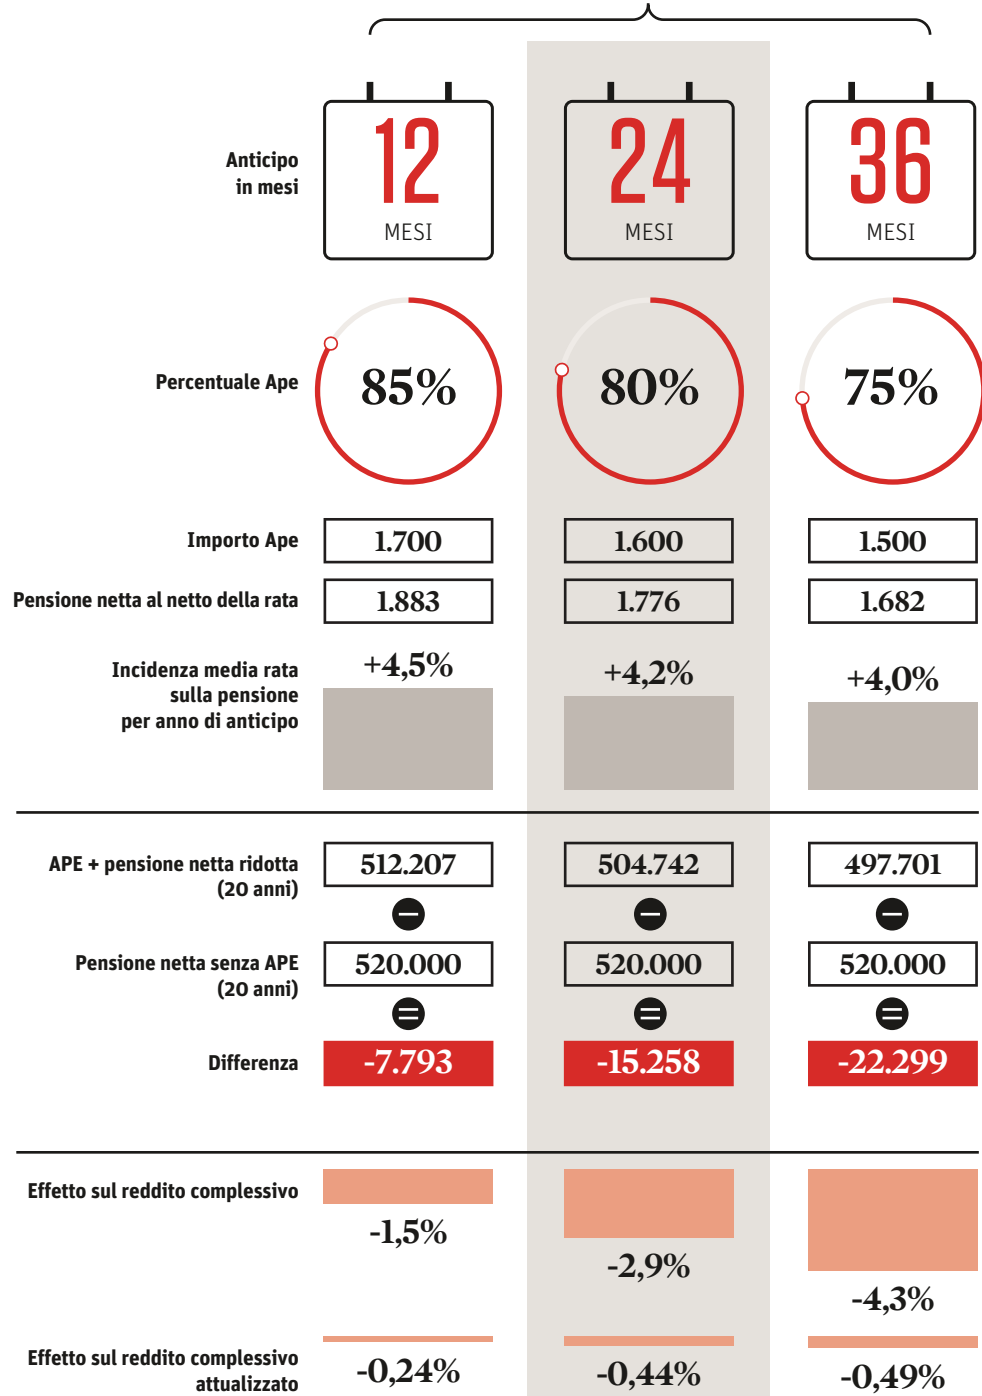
| | | | |
|---|---|---|---|
| Anticipo in mesi | 12 MESI | 24 MESI | 36 MESI |
| Percentuale Ape | 85% | 80% | 75% |
| Importo Ape | 1.700 | 1.600 | 1.500 |
| Pensione netta al netto della rata | 1.883 | 1.776 | 1.682 |
| Incidenza media rata sulla pensione per anno di anticipo | +4,5% | +4,2% | +4,0% |
| APE + pensione netta ridotta (20 anni) | 512.207 | 504.742 | 497.701 |
| Pensione netta senza APE (20 anni) | 520.000 | 520.000 | 520.000 |
| Differenza | -7.793 | -15.258 | -22.299 |
| Effetto sul reddito complessivo | -1,5% | -2,9% | -4,3% |
| Effetto sul reddito complessivo attualizzato | -0,24% | -0,44% | -0,49% |